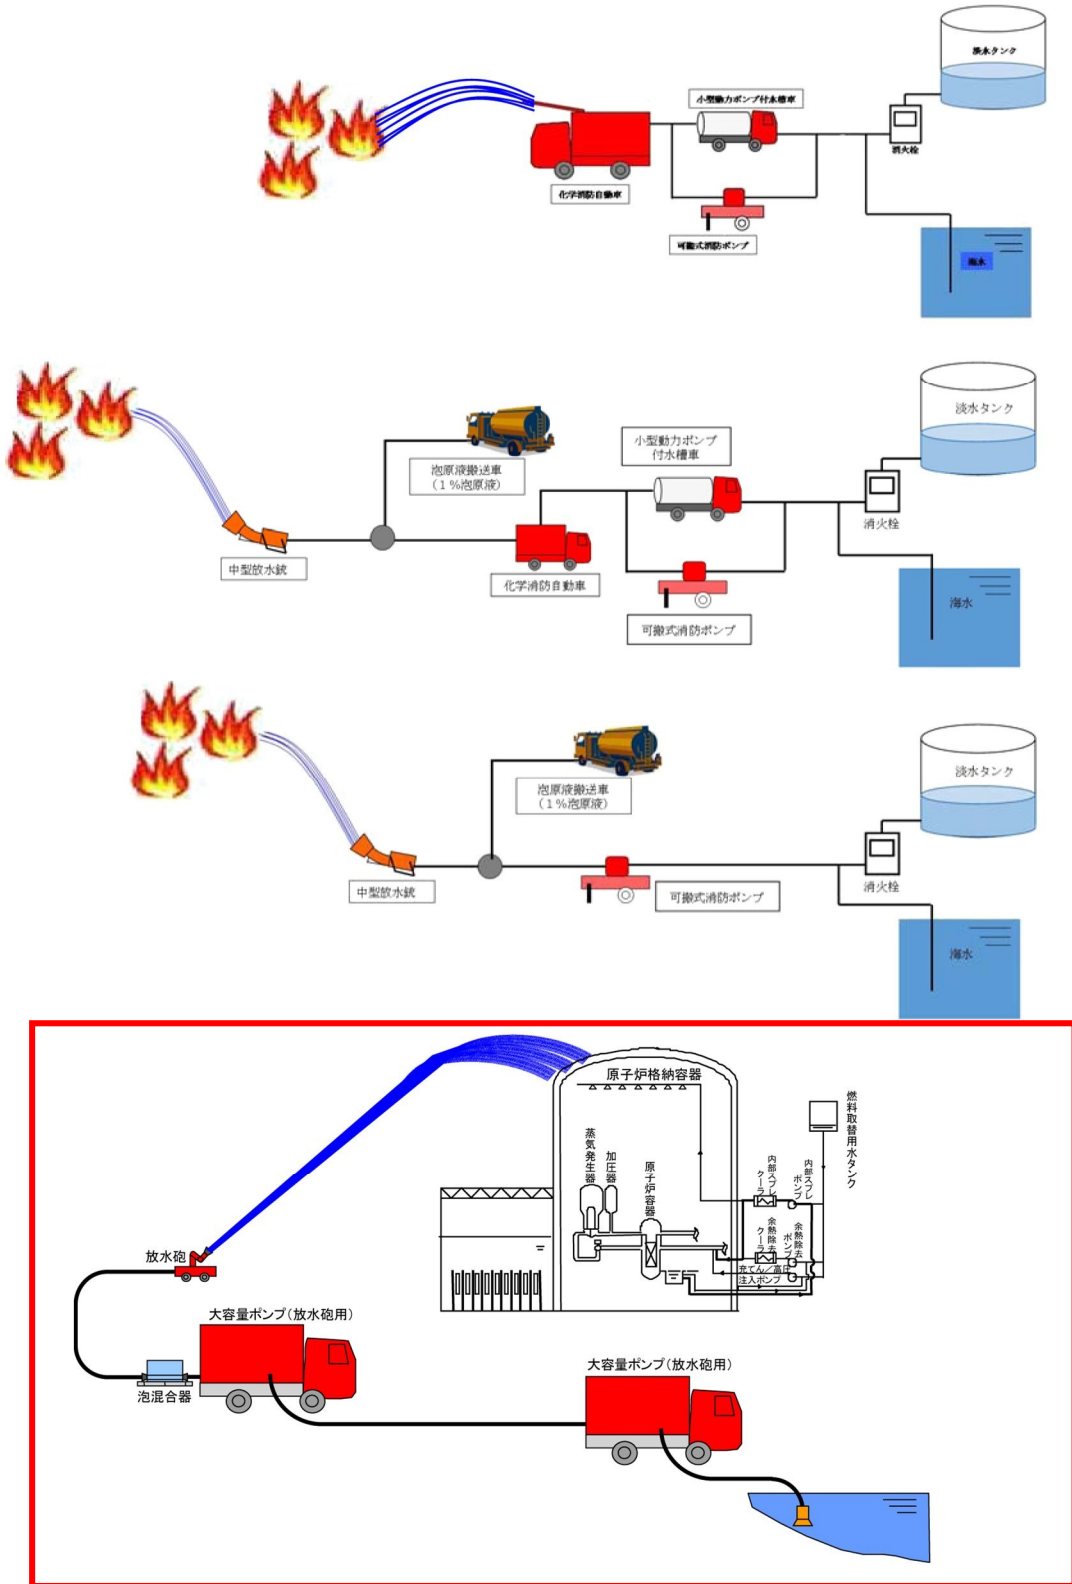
淡水タンク
小型動力ポンプ付水槽車
消火栓
化学消防自動車
可搬式消防ポンプ
海水

淡水タンク
泡原液搬送車
（1%泡原液）
小型動力ポンプ
付水槽車
消火栓
中型放水銃
化学消防自動車
海水
可搬式消防ポンプ

淡水タンク
泡原液搬送車
（1%泡原液）
消火栓
中型放水銃
可搬式消防ポンプ
海水

原子炉格納容器
燃料取替用水タンク
蒸気発生器
加圧器
原子炉容器
内部スプレクーラ
内部スプレポンプ
余熱除去クーラ
余熱除去ポンプ
充てん／高圧注入ポンプ
放水砲
大容量ポンプ（放水砲用）
泡混合器
大容量ポンプ（放水砲用）